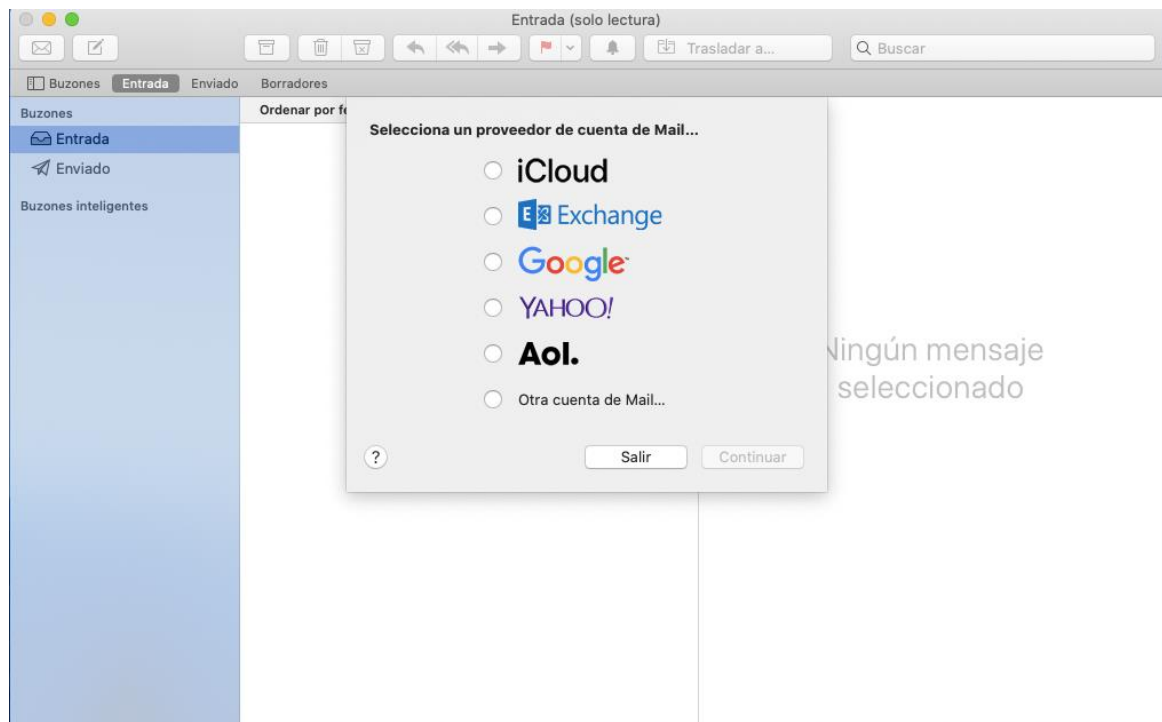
Entrada (solo lectura)

Trasladar a...

Buscar

Buzones Entrada Enviado Borradores

Buzones

Entrada

Enviado

Buzones inteligentes

Ordenar por f

Selecciona un proveedor de cuenta de Mail...

iCloud

Exchange

Google

YAHOO!

Aol.

Otra cuenta de Mail...

?

Salir

Continuar

Ningún mensaje seleccionado